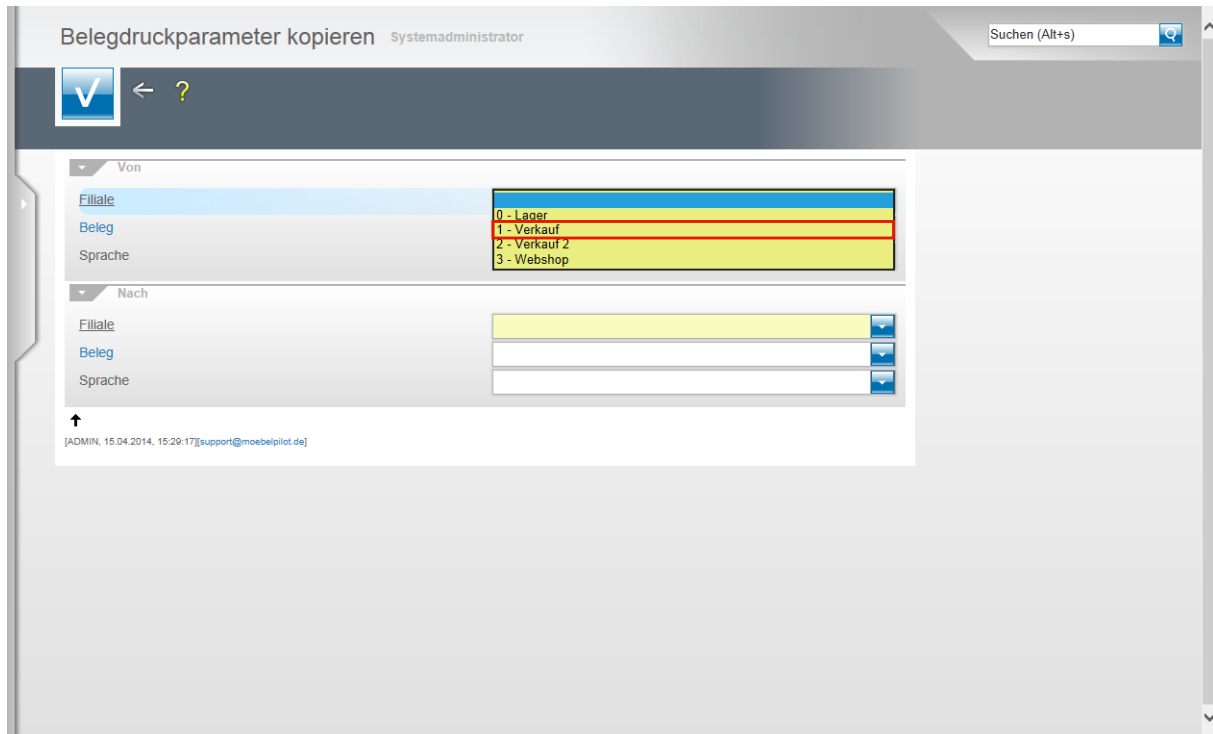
Belegdruckparameter kopieren Systemadministrator

Suchen (Alt+s)

?

Von

Filiale

Beleg

Sprache

0 - Lager
1 - Verkauf
2 - Verkauf 2
3 - Webshop

Nach

Filiale

Beleg

Sprache

[ADMIN, 15.04.2014, 15:29:17][support@moebelpilot.de]